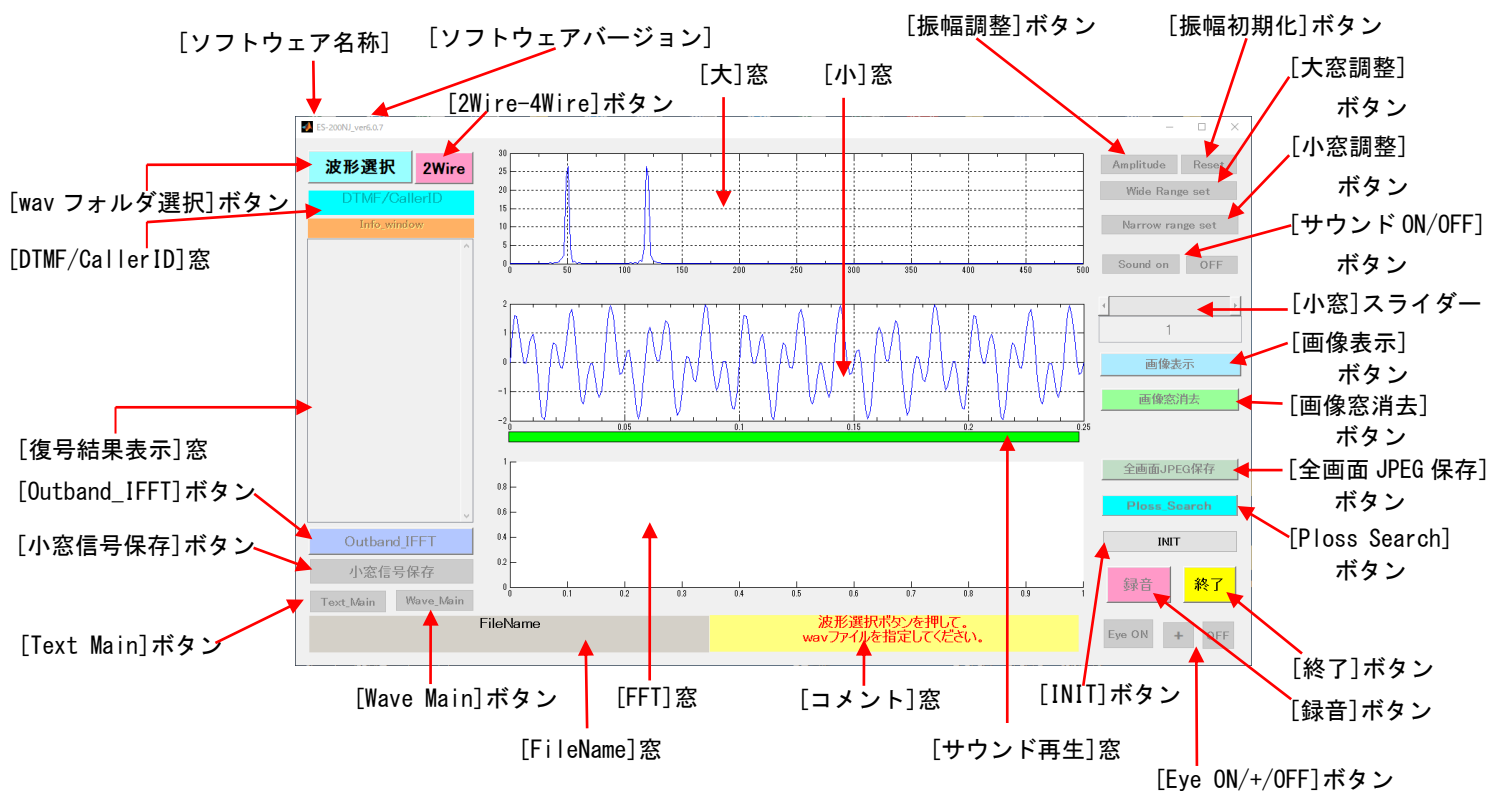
[ソフトウェア名称]
[ソフトウェアバージョン]
[振幅調整]ボタン
[振幅初期化]ボタン
[大]窓
[小]窓
[大窓調整]ボタン
[2Wire-4Wire]ボタン
ES-200NJ_ver6.0.7
波形選択
2Wire
[wav フォルダ選択]ボタン
DTMF/CallerID
Info_window
[DTMF/CallerID]窓
Amplitude
Reset
Wide Range set
[小窓調整]ボタン
Narrow range set
[サウンド ON/OFF]ボタン
Sound on
OFF
[小窓]スライダー
1
画像表示
[画像表示]ボタン
画像窓消去
[画像窓消去]ボタン
[復号結果表示]窓
全画面JPEG保存
[全画面 JPEG 保存]ボタン
Ploss_Search
[Ploss Search]ボタン
[Outband_IFFT]ボタン
Outband_IFFT
[小窓信号保存]ボタン
小窓信号保存
INIT
録音
終了
Text_Main
Wave_Main
[Text Main]ボタン
FileName
波形選択ボタンを押して。
wavファイルを指定してください。
Eye ON
+
OFF
[終了]ボタン
[録音]ボタン
[Wave Main]ボタン
[FFT]窓
[コメント]窓
[INIT]ボタン
[FileName]窓
[サウンド再生]窓
[Eye ON/+/OFF]ボタン